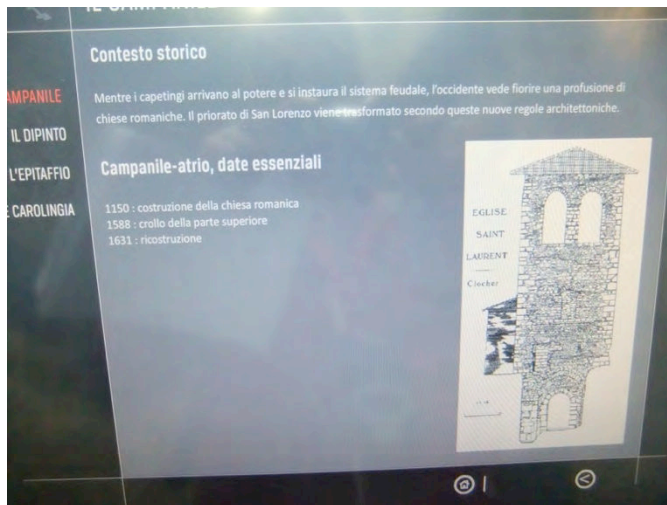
IL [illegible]

AMPANILE

IL DIPINTO

L'EPITAFFIO

CAROLINGIA

Contesto storico

Mentre i capetingi arrivano al potere e si instaura il sistema feudale, l'occidente vede fiorire una profusione di chiese romaniche. Il priorato di San Lorenzo viene trasformato secondo queste nuove regole architettoniche.

Campanile-atrio, date essenziali

1150 : costruzione della chiesa romanica
1588 : crollo della parte superiore
1631 : ricostruzione

EGLISE
SAINT
LAURENT
Clocher